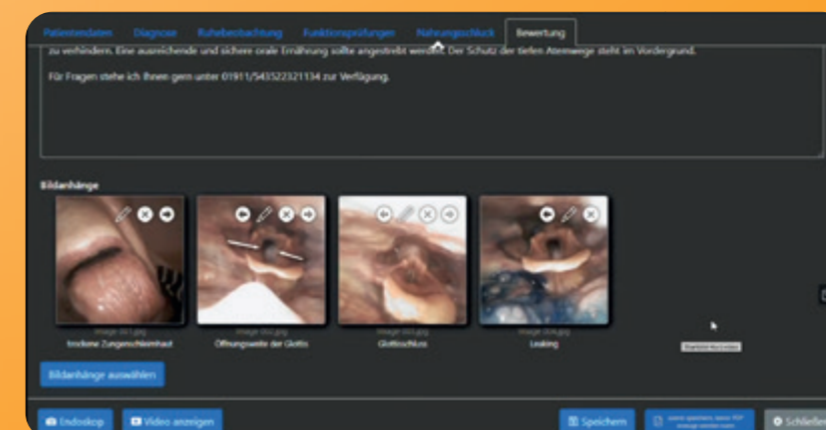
Patientendaten Diagnose Ruhebeobachtung Funktionsprüfungen Nahrungsschluck Bewertung

zu verhindern. Eine ausreichende und sichere orale Ernährung sollte angestrebt werden. Der Schutz der tiefen Atemwege steht im Vordergrund.

Für Fragen stehe ich Ihnen gern unter 01911/543522321134 zur Verfügung.

Bildanhänge

Image 001.jpg
trockene Zungenschleimhaut

Image 002.jpg
Öffnungsweite der Glottis

Image 003.jpg
Glottisschluss

Image 004.jpg
Leaking

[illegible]

Bildanhänge auswählen

Endoskop Video anzeigen Speichern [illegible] Schließen